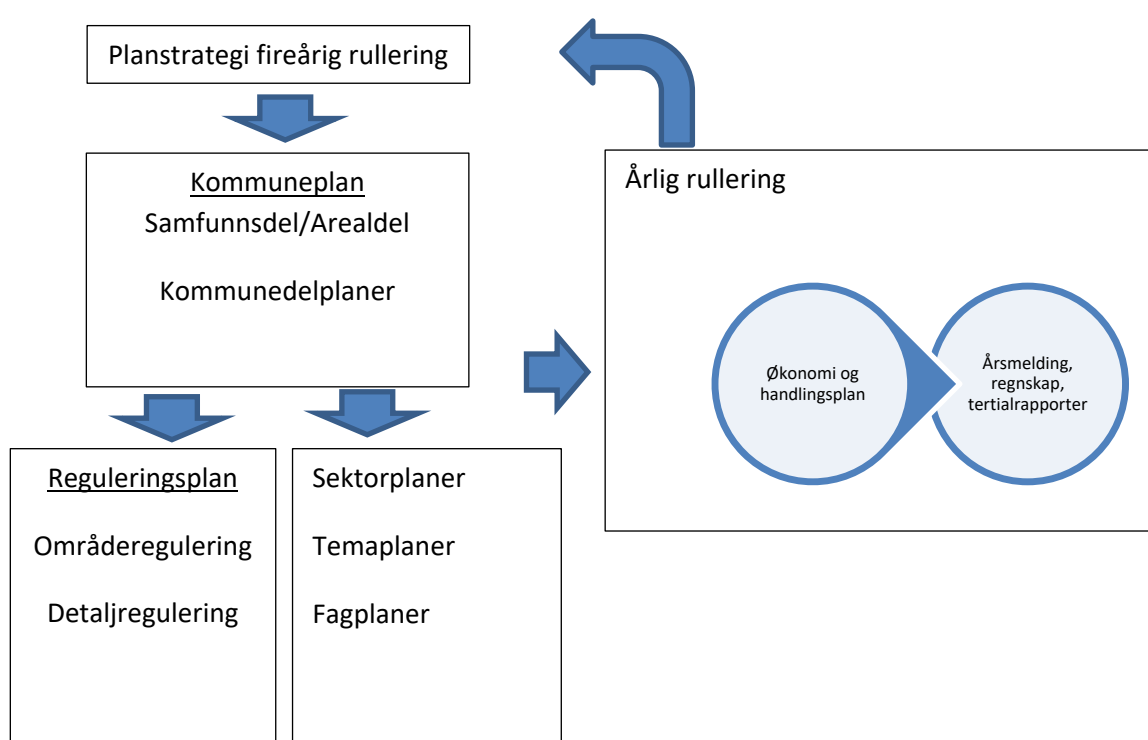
Planstrategi fireårig rullering

Kommuneplan
Samfunnsdel/Arealdel

Kommunedelplaner

Årlig rullering

Økonomi og handlingsplan

Årsmelding, regnskap, tertialrapporter

Reguleringsplan

Områderegulering

Detaljregulering

Sektorplaner

Temaplaner

Fagplaner